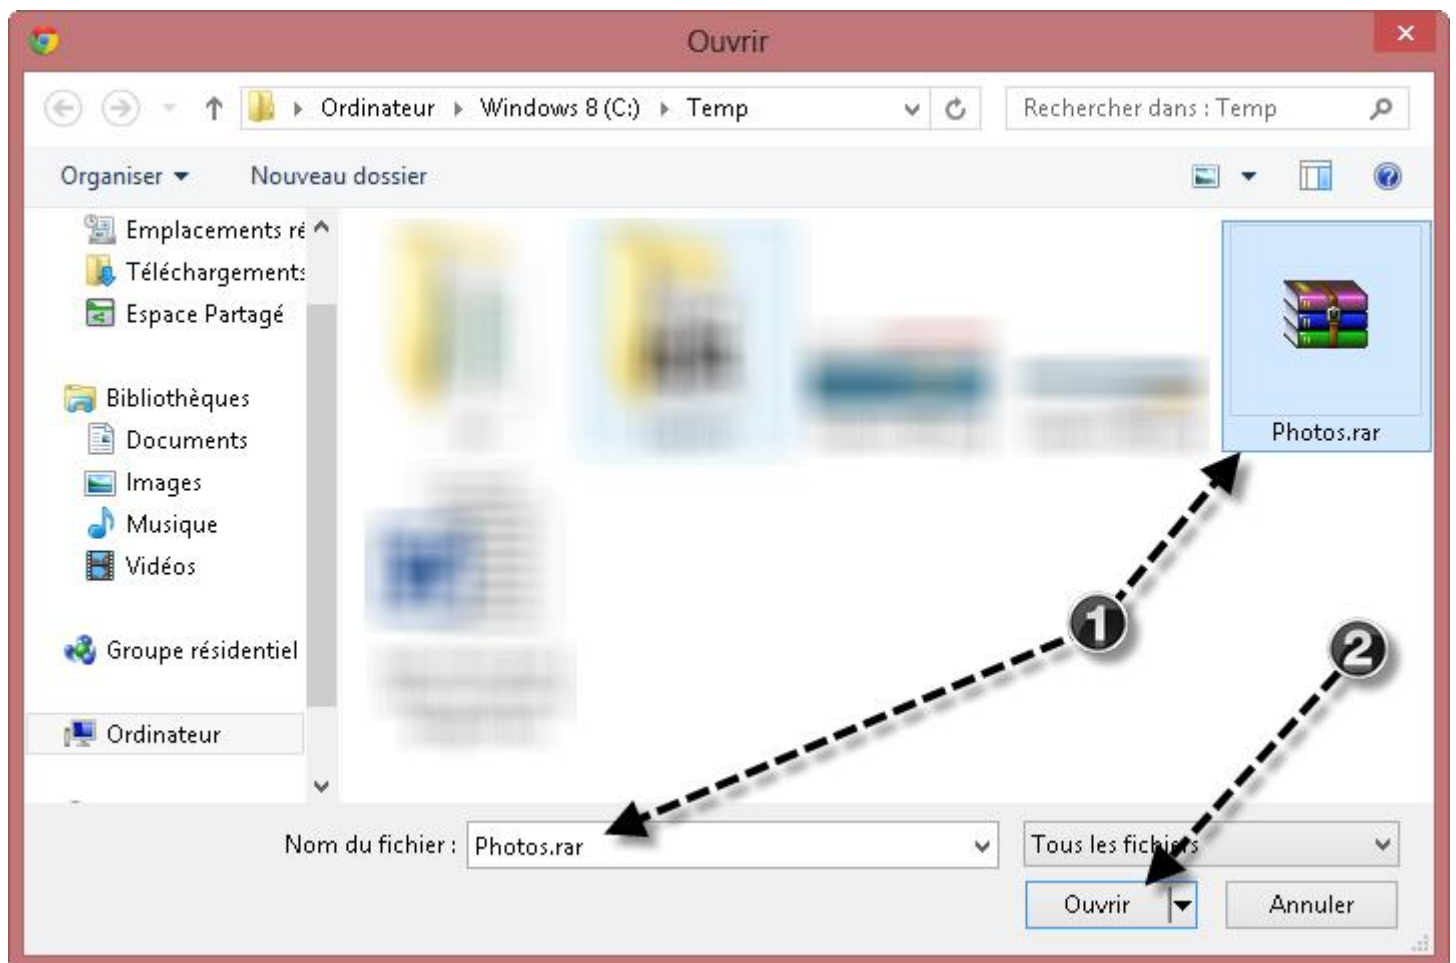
Ouvrir

Ordinateur ▸ Windows 8 (C:) ▸ Temp

Rechercher dans : Temp

Organiser ▾ Nouveau dossier

Emplacements ré
Téléchargements
Espace Partagé

Bibliothèques
Documents
Images
Musique
Vidéos

Groupe résidentiel

Ordinateur

Photos.rar

1

2

Nom du fichier : Photos.rar

Tous les fichiers

Ouvrir

Annuler